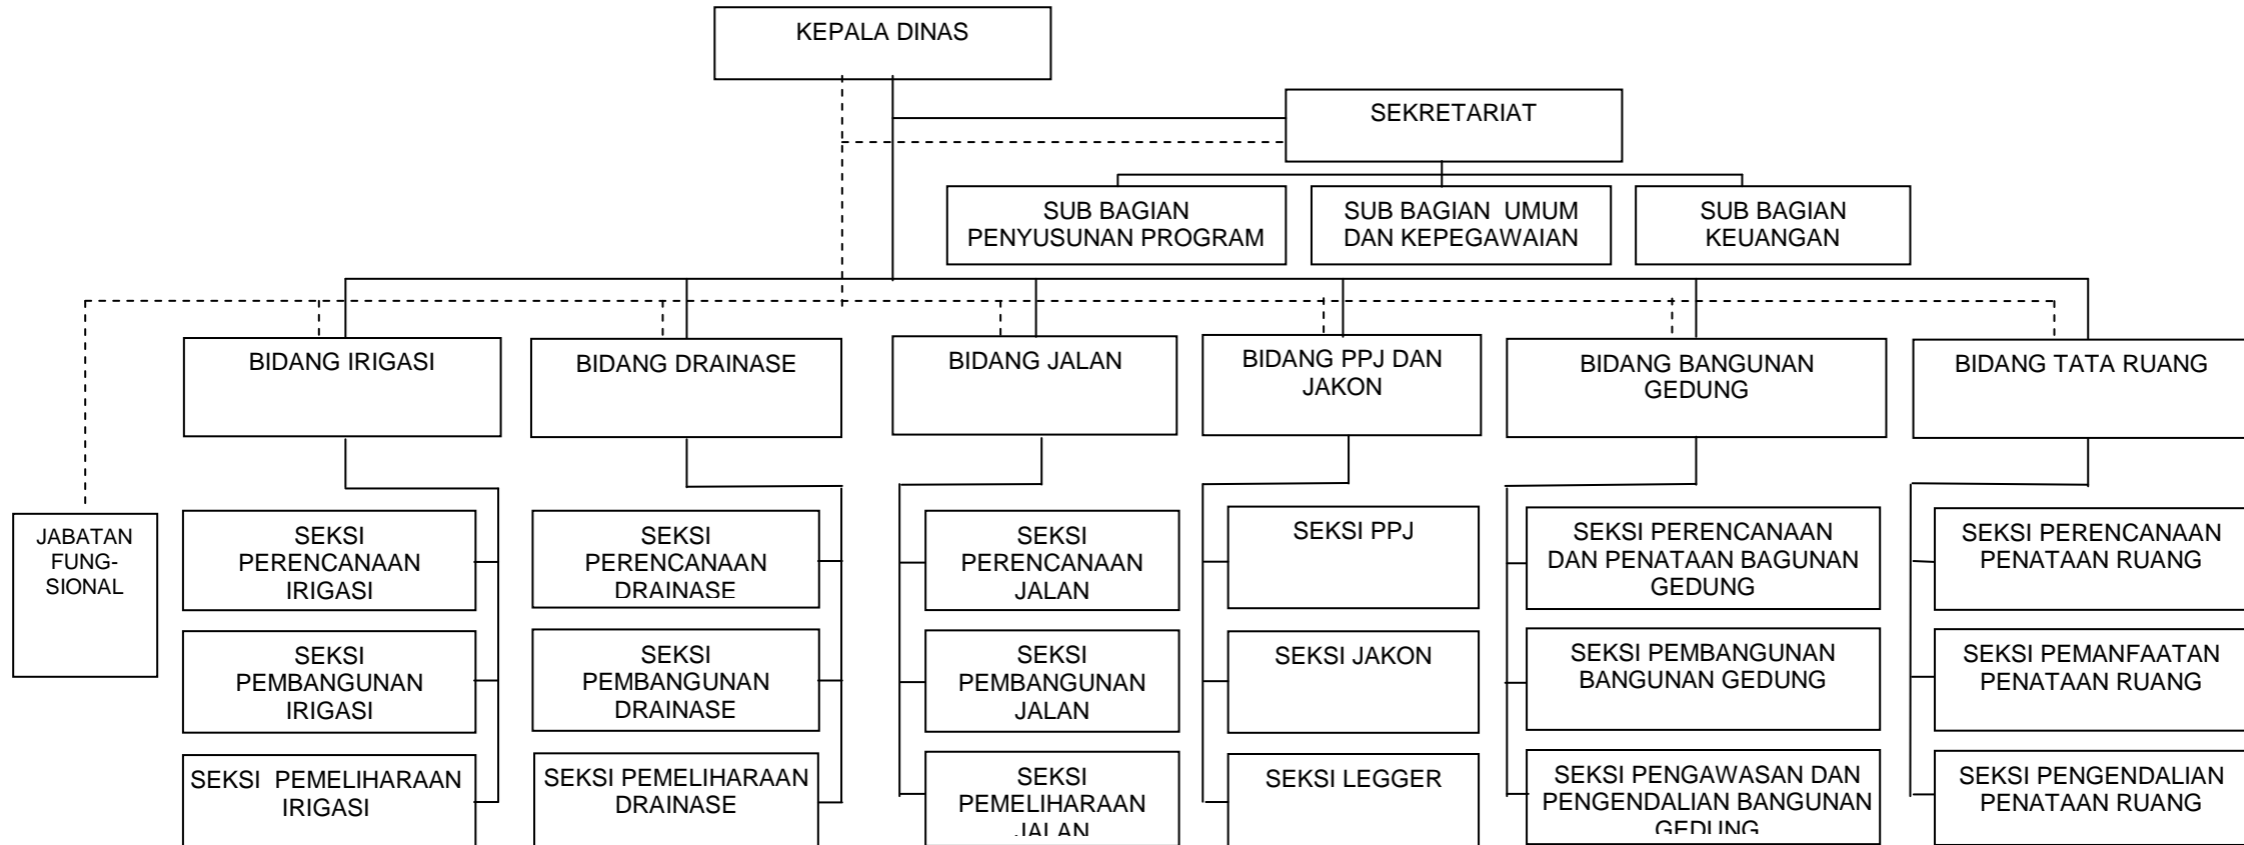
KEPALA DINAS

SEKRETARIAT

SUB BAGIAN PENYUSUNAN PROGRAM

SUB BAGIAN UMUM DAN KEPEGAWAIAN

SUB BAGIAN KEUANGAN

BIDANG IRIGASI

BIDANG DRAINASE

BIDANG JALAN

BIDANG PPJ DAN JAKON

BIDANG BANGUNAN GEDUNG

BIDANG TATA RUANG

JABATAN FUNG-SIONAL

SEKSI PERENCANAAN IRIGASI

SEKSI PEMBANGUNAN IRIGASI

SEKSI PEMELIHARAAN IRIGASI

SEKSI PERENCANAAN DRAINASE

SEKSI PEMBANGUNAN DRAINASE

SEKSI PEMELIHARAAN DRAINASE

SEKSI PERENCANAAN JALAN

SEKSI PEMBANGUNAN JALAN

SEKSI PEMELIHARAAN JALAN

SEKSI PPJ

SEKSI JAKON

SEKSI LEGGER

SEKSI PERENCANAAN DAN PENATAAN BAGUNAN GEDUNG

SEKSI PEMBANGUNAN BANGUNAN GEDUNG

SEKSI PENGAWASAN DAN PENGENDALIAN BANGUNAN GEDUNG

SEKSI PERENCANAAN PENATAAN RUANG

SEKSI PEMANFAATAN PENATAAN RUANG

SEKSI PENGENDALIAN PENATAAN RUANG